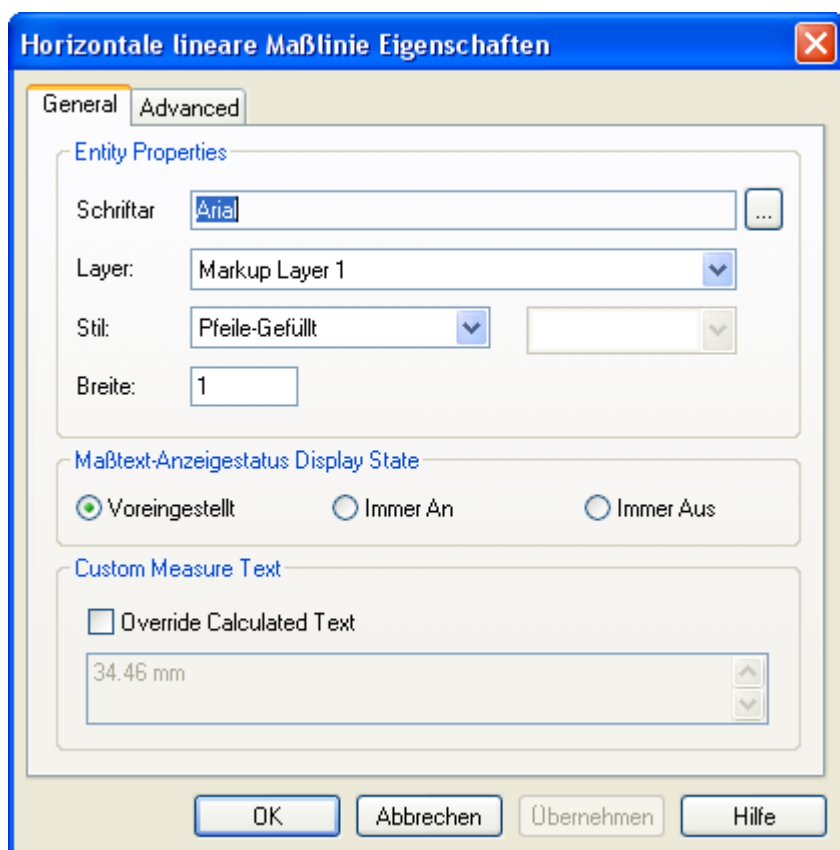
Horizontale lineare Maßlinie Eigenschaften

General | Advanced

Entity Properties

Schriftar: Arial ...

Layer: Markup Layer 1

Stil: Pfeile-Gefüllt

Breite: 1

Maßtext-Anzeigestatus Display State

Voreingestellt | Immer An | Immer Aus

Custom Measure Text

Override Calculated Text

34.46 mm

OK | Abbrechen | Übernehmen | Hilfe